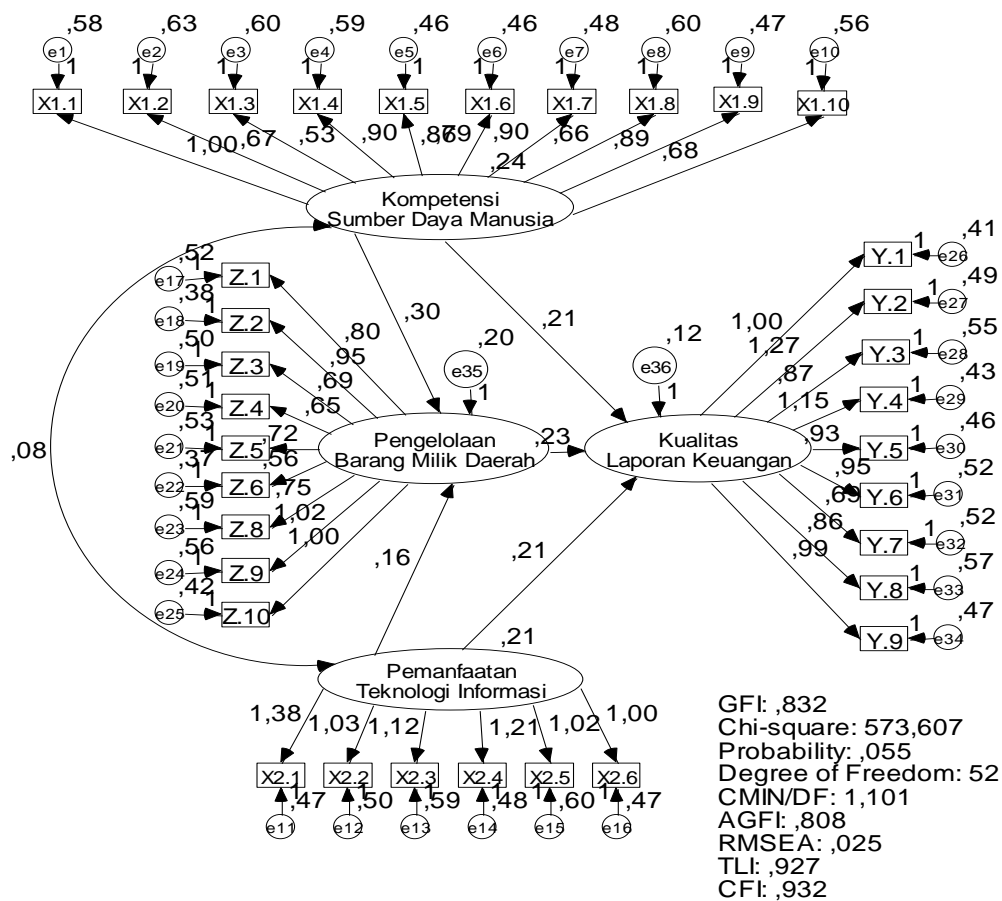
,58 ,63 ,60 ,59 ,46 ,46 ,48 ,60 ,47 ,56

e1 e2 e3 e4 e5 e6 e7 e8 e9 e10

1 1 1 1 1 1 1 1 1 1

X1.1 X1.2 X1.3 X1.4 X1.5 X1.6 X1.7 X1.8 X1.9 X1.10

1,00 ,67 ,53 ,90 ,87 ,69 ,90 ,24 ,66 ,89 ,68

Kompetensi Sumber Daya Manusia

,52 ,38 ,50 ,51 ,53 ,37 ,59 ,56 ,42

e17 e18 e19 e20 e21 e22 e23 e24 e25

1 1 1 1 1 1 1 1 1

Z.1 Z.2 Z.3 Z.4 Z.5 Z.6 Z.8 Z.9 Z.10

,80 ,95 ,69 ,65 ,72 ,56 ,75 1,02 1,00

,30

,20

e35

1

,21

,12

e36

1

Pengelolaan Barang Milik Daerah

,23

Kualitas Laporan Keuangan

,08

,16

,21

,21

1,00 1,27 ,87 1,15 ,93 ,95 ,69 ,86 ,99

Y.1 Y.2 Y.3 Y.4 Y.5 Y.6 Y.7 Y.8 Y.9

1 1 1 1 1 1 1 1 1

,41 ,49 ,55 ,43 ,46 ,52 ,52 ,57 ,47

e26 e27 e28 e29 e30 e31 e32 e33 e34

Pemanfaatan Teknologi Informasi

1,38 1,03 1,12 1,21 1,02 1,00

X2.1 X2.2 X2.3 X2.4 X2.5 X2.6

1 ,47 1 ,50 1 ,59 1 ,48 1 ,60 1 ,47

e11 e12 e13 e14 e15 e16

GFI: ,832
Chi-square: 573,607
Probability: ,055
Degree of Freedom: 52
CMIN/DF: 1,101
AGFI: ,808
RMSEA: ,025
TLI: ,927
CFI: ,932